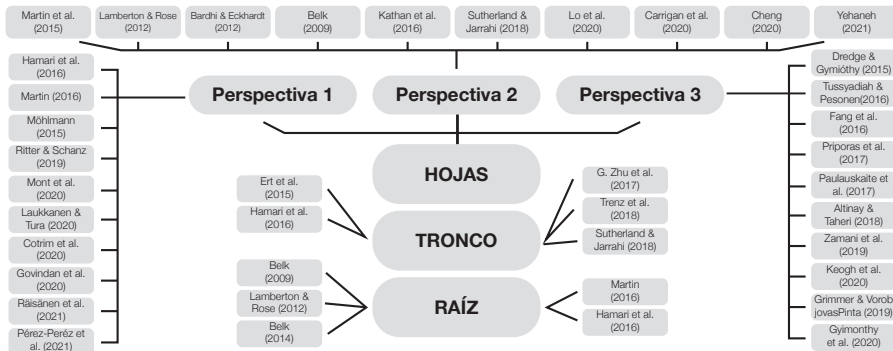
Martin et al. (2015)

Lamberton & Rose (2012)

Bardhi & Eckhardt (2012)

Belk (2009)

Kathan et al. (2016)

Sutherland & Jarrahi (2018)

Lo et al. (2020)

Carrigan et al. (2020)

Cheng (2020)

Yehaneh (2021)

Hamari et al. (2016)

Martin (2016)

Möhlmann (2015)

Ritter & Schanz (2019)

Mont et al. (2020)

Laukkanen & Tura (2020)

Cotrim et al. (2020)

Govindan et al. (2020)

Räisänen et al. (2021)

Pérez-Peréz et al. (2021)

Perspectiva 1

Perspectiva 2

Perspectiva 3

Dredge & Gymióthy (2015)

Tussyadiah & Pesonen(2016)

Fang et al. (2016)

Priporas et al. (2017)

Paulauskaite et al. (2017)

Altinay & Taheri (2018)

Zamani et al. (2019)

Keogh et al. (2020)

Grimmer & Vorobjovas-Pinta (2019)

Gyimonthy et al. (2020)

HOJAS

Ert et al. (2015)

Hamari et al. (2016)

TRONCO

G. Zhu et al. (2017)

Trenz et al. (2018)

Sutherland & Jarrahi (2018)

Belk (2009)

Lamberton & Rose (2012)

Belk (2014)

RAÍZ

Martin (2016)

Hamari et al. (2016)